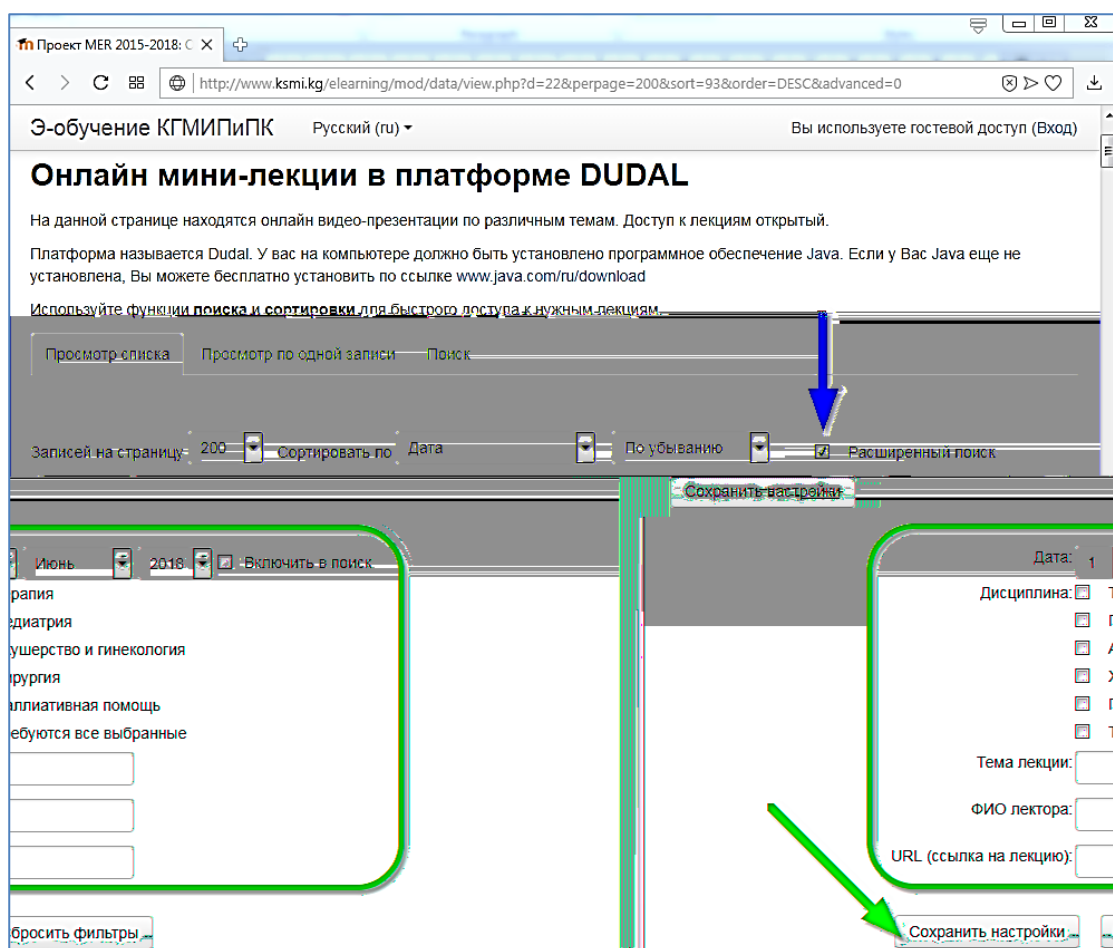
Проект MER 2015-2018: С ×

http://www.ksmi.kg/elearning/mod/data/view.php?d=22&perpage=200&sort=93&order=DESC&advanced=0

Э-обучение КГМИПиПК Русский (ru) ▾ Вы используете гостевой доступ (Вход)

Онлайн мини-лекции в платформе DUDAL

На данной странице находятся онлайн видео-презентации по различным темам. Доступ к лекциям открытый.

Платформа называется Dudal. У вас на компьютере должно быть установлено программное обеспечение Java. Если у Вас Java еще не установлена, Вы можете бесплатно установить по ссылке www.java.com/ru/download

Используйте функции поиска и сортировки для быстрого доступа к нужным лекциям.

Просмотр списка Просмотр по одной записи Поиск

Записей на страницу 200 Сортировать по Дата По убыванию Расширенный поиск

Сохранить настройки

Июнь 2018 Включить в поиск
рапия
едиатрия
ушерство и гинекология
ирургия
аллиативная помощь
ебуются все выбранные

бросить фильтры

Дата: 1
Дисциплина: Т
П
А
Х
П
Т
Тема лекции:
ФИО лектора:
URL (ссылка на лекцию):

Сохранить настройки